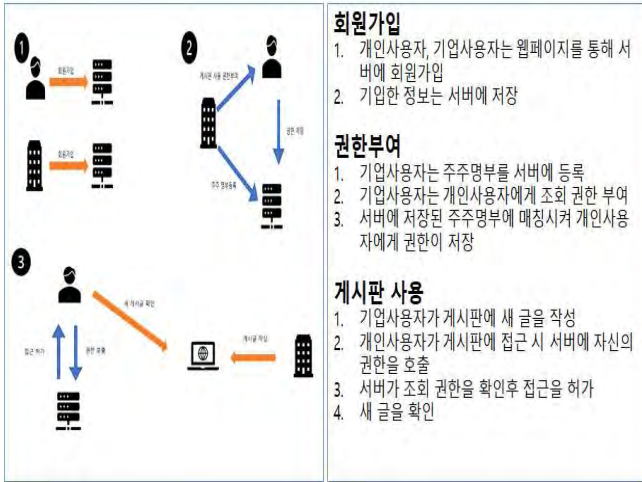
1

회원가입

회원가입

2

게시판 사용 권한부여

권한 저장

주주 명부등록

3

새 게시글 확인

접근 허가

권한 호출

게시글 작성

회원가입
1. 개인사용자, 기업사용자는 웹페이지를 통해 서버에 회원가입
2. 기입한 정보는 서버에 저장

권한부여
1. 기업사용자는 주주명부를 서버에 등록
2. 기업사용자는 개인사용자에게 조회 권한 부여
3. 서버에 저장된 주주명부에 매칭시켜 개인사용자에게 권한이 저장

게시판 사용
1. 기업사용자가 게시판에 새 글을 작성
2. 개인사용자가 게시판에 접근 시 서버에 자신의 권한을 호출
3. 서버가 조회 권한을 확인후 접근을 허가
4. 새 글을 확인